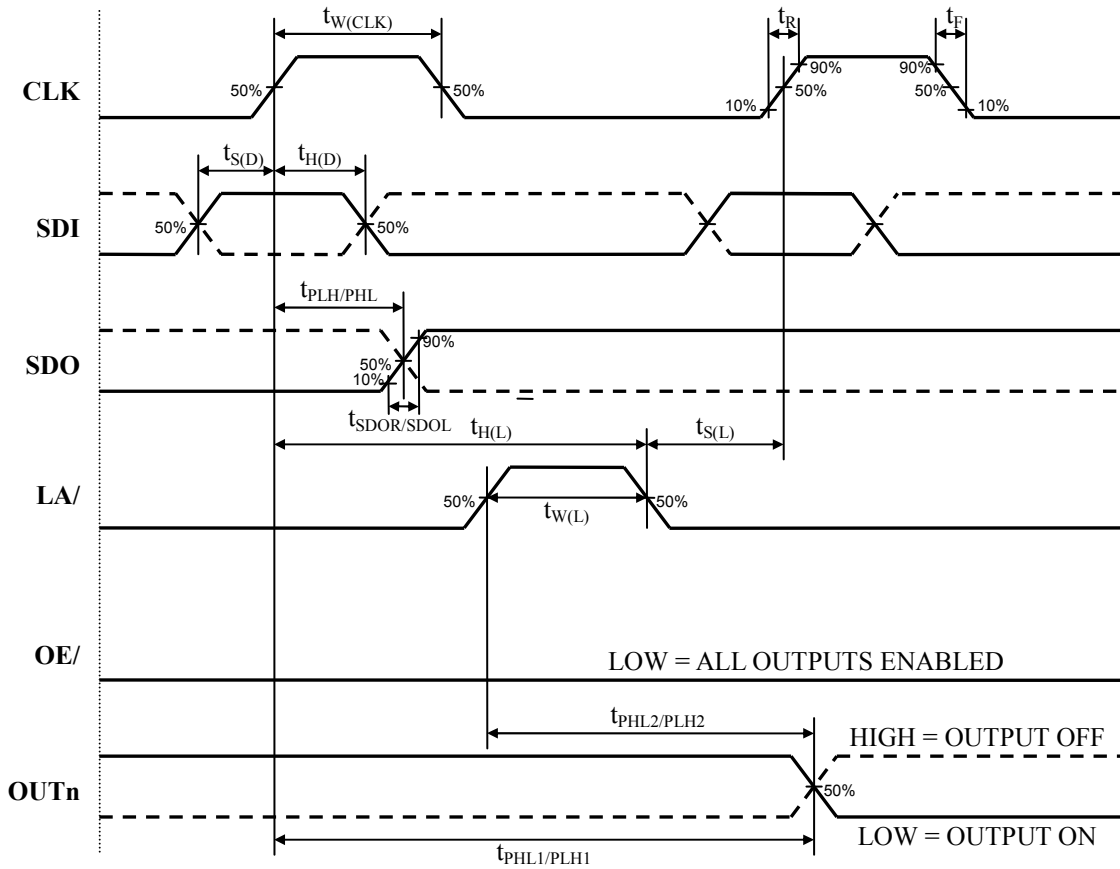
$t_{W(CLK)}$

$t_R$

$t_F$

CLK

50%

50%

10%

90%

50%

90%

50%

10%

$t_{S(D)}$

$t_{H(D)}$

SDI

50%

50%

$t_{PLH/PHL}$

SDO

90%

50%

10%

$t_{SDOR/SDOL}$

$t_{H(L)}$

$t_{S(L)}$

LA/

50%

$t_{W(L)}$

50%

OE/

LOW = ALL OUTPUTS ENABLED

$t_{PHL2/PLH2}$

HIGH = OUTPUT OFF

OUTn

50%

LOW = OUTPUT ON

$t_{PHL1/PLH1}$